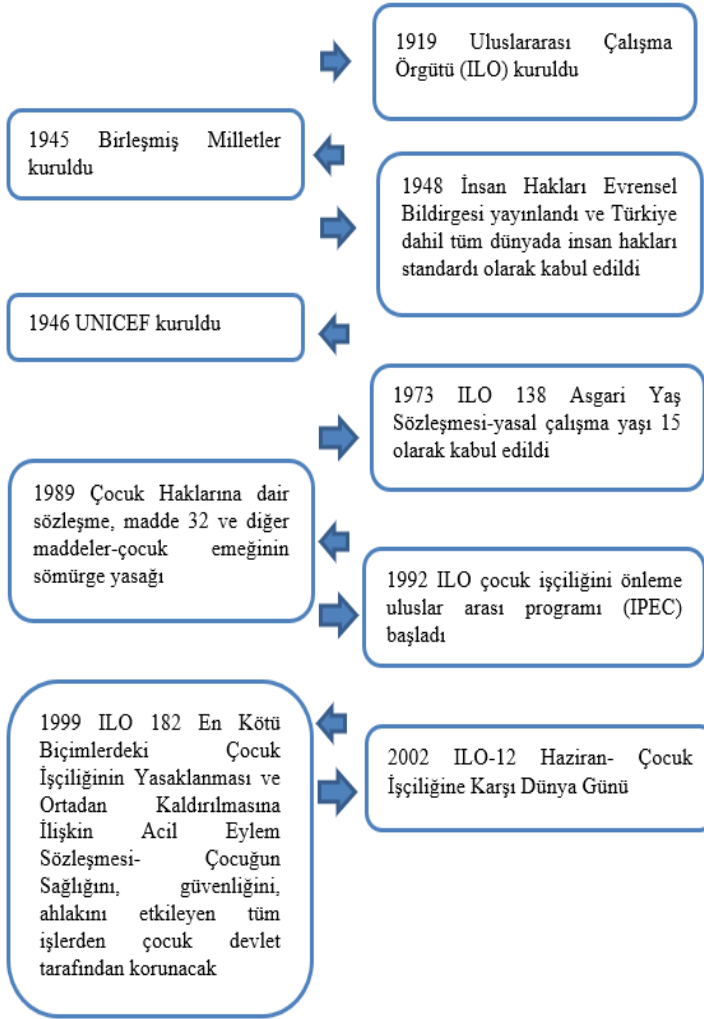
1919 Uluslararası Çalışma Örgütü (ILO) kuruldu

1945 Birleşmiş Milletler kuruldu

1948 İnsan Hakları Evrensel Bildirgesi yayınlandı ve Türkiye dahil tüm dünyada insan hakları standardı olarak kabul edildi

1946 UNICEF kuruldu

1973 ILO 138 Asgari Yaş Sözleşmesi-yasal çalışma yaşı 15 olarak kabul edildi

1989 Çocuk Haklarına dair sözleşme, madde 32 ve diğer maddeler-çocuk emeğinin sömürge yasağı

1992 ILO çocuk işçiliğini önleme uluslar arası programı (IPEC) başladı

1999 ILO 182 En Kötü Biçimlerdeki Çocuk İşçiliğinin Yasaklanması ve Ortadan Kaldırılmasına İlişkin Acil Eylem Sözleşmesi- Çocuğun Sağlığını, güvenliğini, ahlakını etkileyen tüm işlerden çocuk devlet tarafından korunacak

2002 ILO-12 Haziran- Çocuk İşçiliğine Karşı Dünya Günü